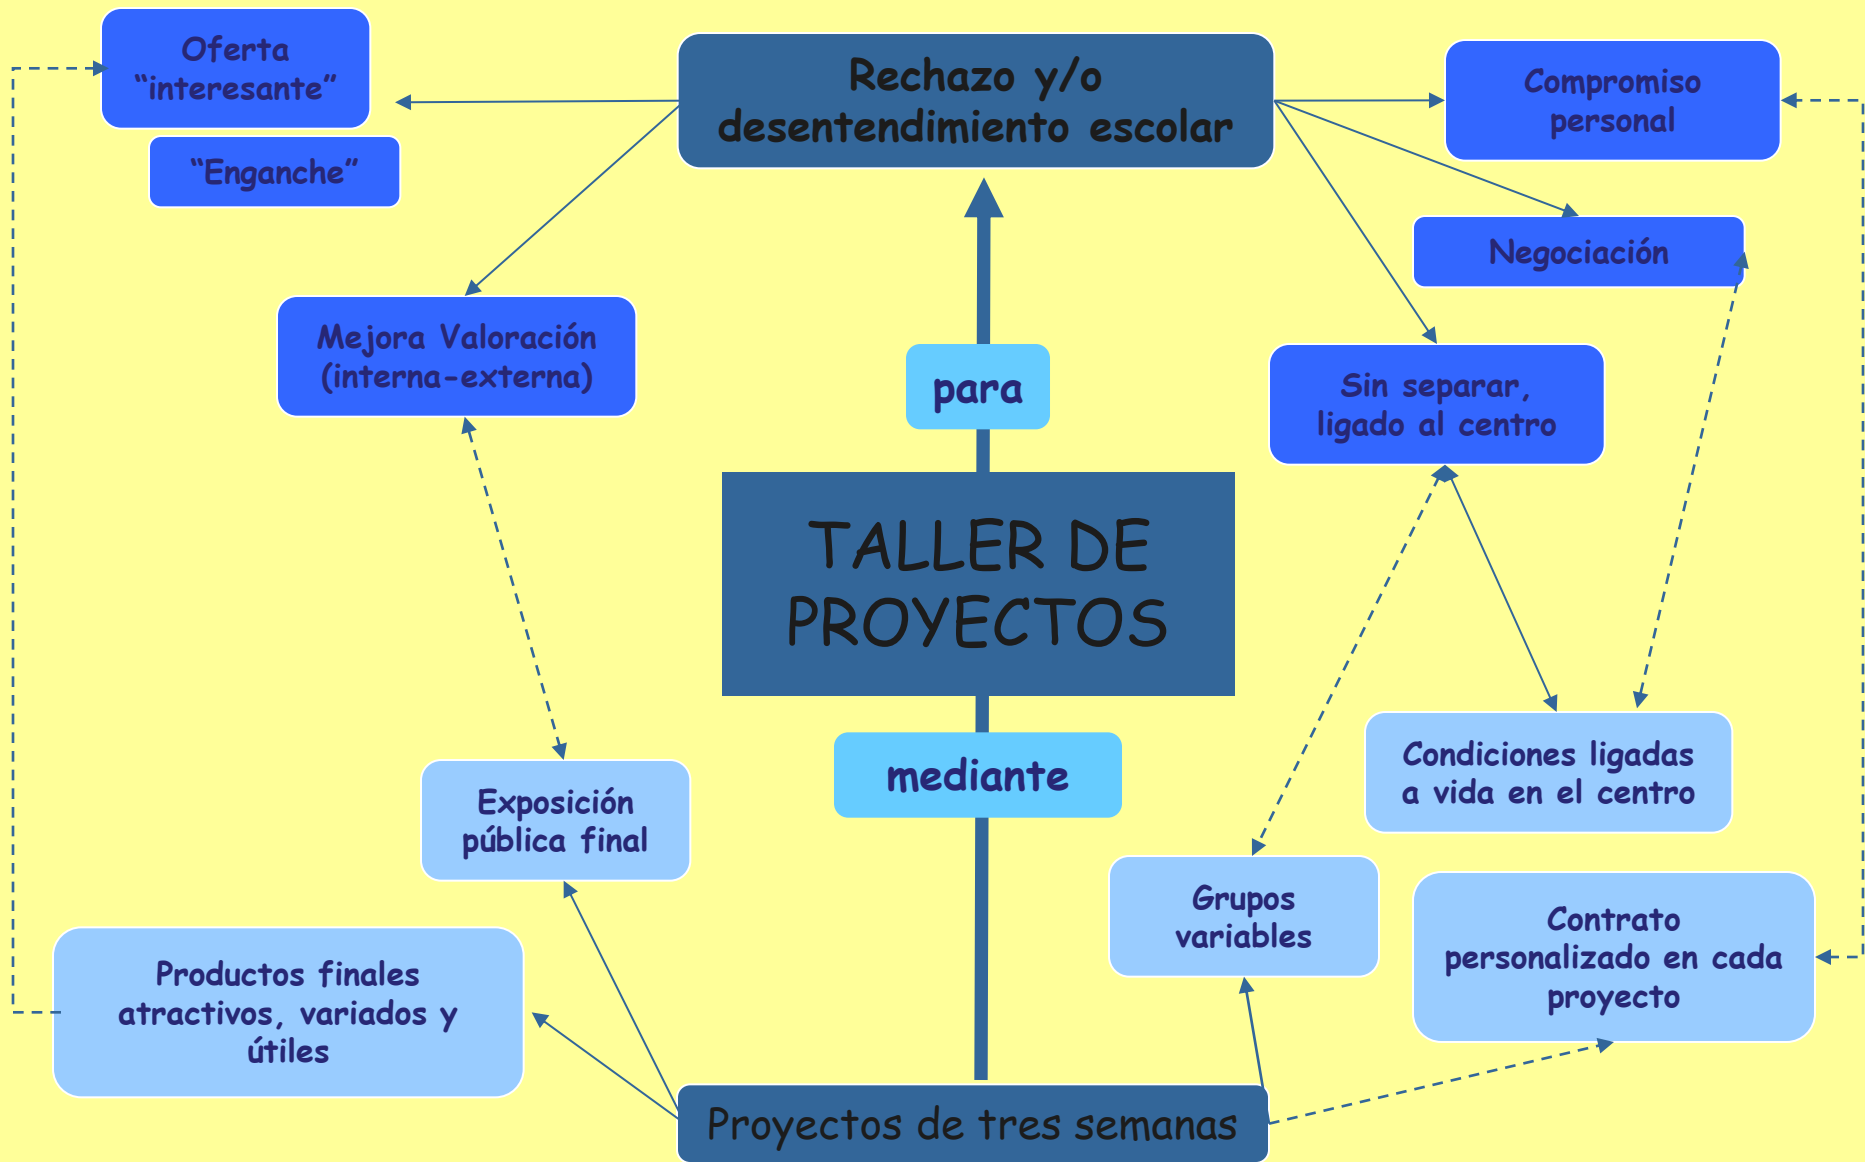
Oferta “interesante”

“Enganche”

Rechazo y/o desentendimiento escolar

Compromiso personal

Negociación

Mejora Valoración (interna-externa)

para

Sin separar, ligado al centro

TALLER DE PROYECTOS

Condiciones ligadas a vida en el centro

Exposición pública final

mediante

Grupos variables

Contrato personalizado en cada proyecto

Productos finales atractivos, variados y útiles

Proyectos de tres semanas